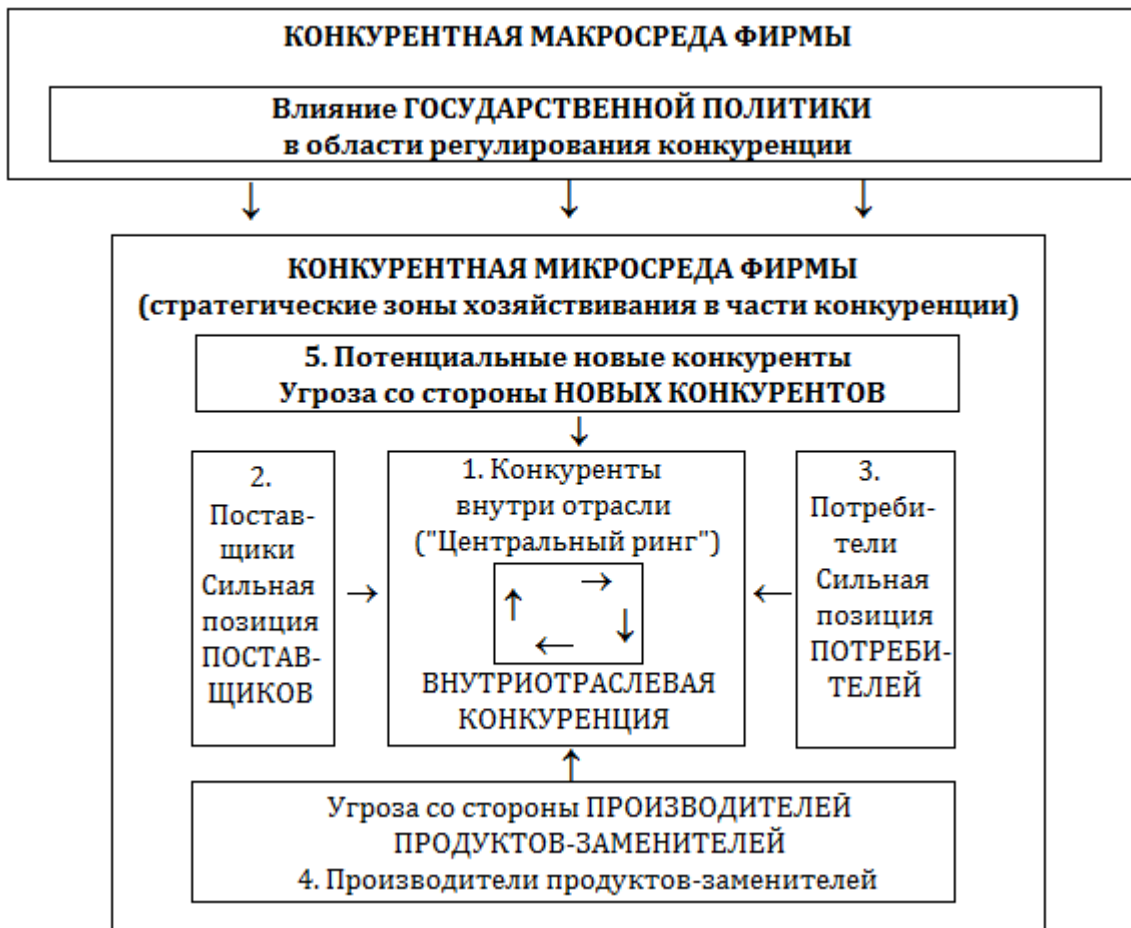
КОНКУРЕНТНАЯ МАКРОСРЕДА ФИРМЫ

Влияние ГОСУДАРСТВЕННОЙ ПОЛИТИКИ в области регулирования конкуренции

КОНКУРЕНТНАЯ МИКРОСРЕДА ФИРМЫ (стратегические зоны хозяйствивания в части конкуренции)

5. Потенциальные новые конкуренты Угроза со стороны НОВЫХ КОНКУРЕНТОВ

2. Поставщики Сильная позиция ПОСТАВЩИКОВ

1. Конкуренты внутри отрасли ("Центральный ринг")

ВНУТРИОТРАСЛЕВАЯ КОНКУРЕНЦИЯ

3. Потребители Сильная позиция ПОТРЕБИТЕЛЕЙ

Угроза со стороны ПРОИЗВОДИТЕЛЕЙ ПРОДУКТОВ-ЗАМЕНИТЕЛЕЙ
4. Производители продуктов-заменителей